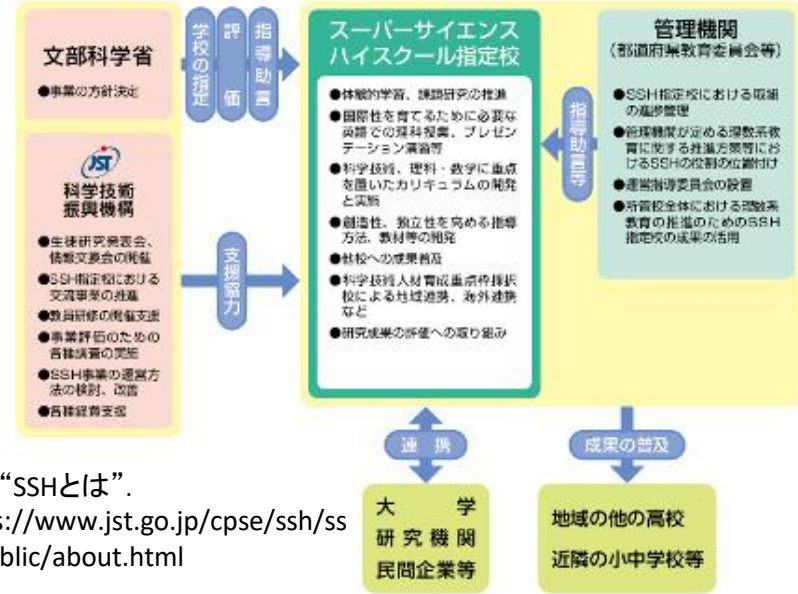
文部科学省

●事業の方針決定

JST

科学技術振興機構

●生徒研究発表会、情報交換会の開催

●SSH指定校における交流事業の推進

●教員研修の開催支援

●事業評価のための各種調査の実施

●SSH事業の運営方法の検討、改善

●各種経費支援

学校の指定

評価

指導助言

支援協力

スーパーサイエンスハイスクール指定校

●体験的学習、課題研究の推進

●国際性を育てるために必要な英語での探究授業、プレゼンテーション演習等

●科学技術、理科・数学に重点を置いたカリキュラムの開発と実施

●創造性、独立性を高める指導方法、教材等の開発

●他校への成果普及

●科学技術人材育成重点枠採択校による地域連携、海外連携など

●研究成果の評価への取り組み

指導助言等

管理機関

（都道府県教育委員会等）

●SSH指定校における取組の進捗管理

●管理機関が定める理数系教育に関する推進方策等における SSHの役割の位置付け

●運営指導委員会の設置

●所管校全体における理数系教育の推進のためのSSH指定校の成果の活用

連携

成果の普及

大学

研究機関

民間企業等

地域の他の高校

近隣の小中学校等

“SSHとは”.

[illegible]s://www.jst.go.jp/cpse/ssh/ss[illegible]

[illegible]blic/about.html